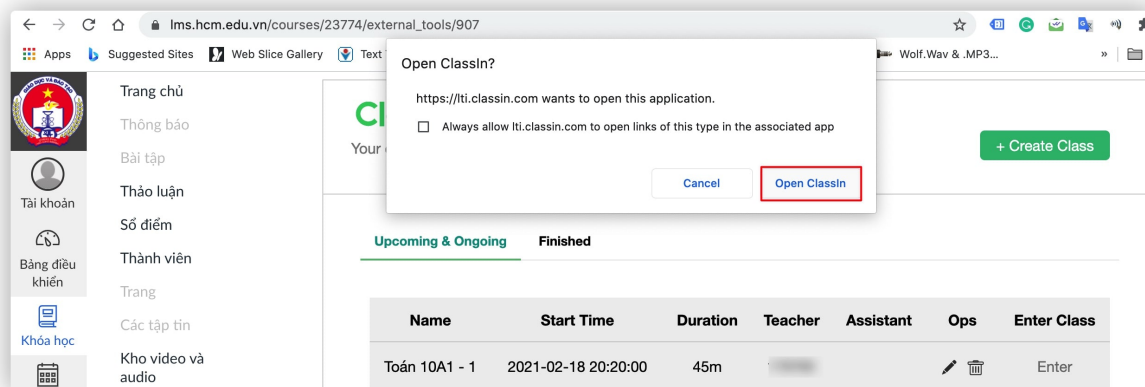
lms.hcm.edu.vn/courses/23774/external_tools/907

Apps Suggested Sites Web Slice Gallery Text Wolf.Wav & .MP3...

Tài khoản

Bảng điều khiển

Khóa học

Trang chủ
Thông báo
Bài tập
Thảo luận
Sổ điểm
Thành viên
Trang
Các tập tin
Kho video và audio

Cl
Your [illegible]

Open ClassIn?

https://lti.classin.com wants to open this application.

Always allow lti.classin.com to open links of this type in the associated app

Cancel

Open ClassIn

+ Create Class

Upcoming & Ongoing

Finished

| Name | Start Time | Duration | Teacher | Assistant | Ops | Enter Class |
|---|---|---|---|---|---|---|
| Toán 10A1 - 1 | 2021-02-18 20:20:00 | 45m | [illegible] | | | Enter |